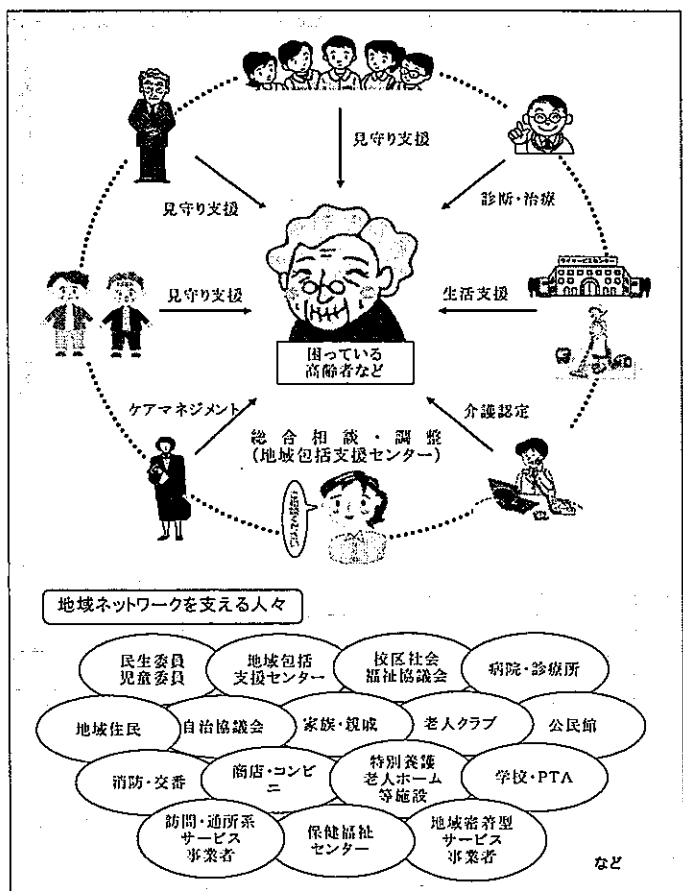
見守り支援

見守り支援

診断・治療

見守り支援

生活支援

困っている
高齢者など

ケアマネジメント

介護認定

総合相談・調整
(地域包括支援センター)

地域ネットワークを支える人々

民生委員
児童委員

地域包括
支援センター

校区社会
福祉協議会

病院・診療所

地域住民

自治協議会

家族・親戚

老人クラブ

公民館

消防・交番

商店・コンビニ

特別養護
老人ホーム
等施設

学校・PTA

訪問・通所系
サービス
事業者

保健福祉
センター

地域密着型
サービス
事業者

など